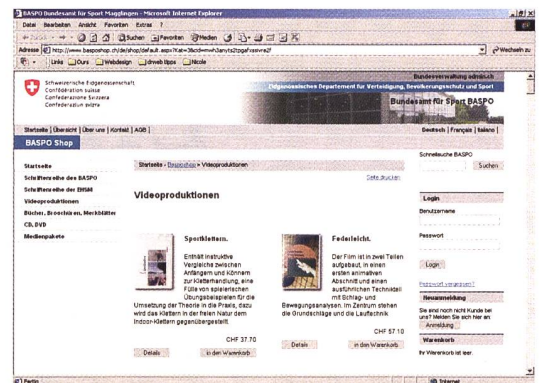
BASPO Bundesamt für Sport Magglingen - Microsoft Internet Explorer

Datei Bearbeiten Ansicht Favoriten Extras ?

Zurück Suchen Favoriten Medien

Adresse http://www.basposhop.ch/de/shop/default.aspx?Kat=3&cid=m4h3anvts2tpgafvssvrezf Wechseln zu

Links Ours Webdesign dnweb tipps Nicole

Schweizerische Eidgenossenschaft
Confédération suisse
Confederazione Svizzera
Confederaziun svizra

Bundesverwaltung admin.ch
Eidgenössisches Departement für Verteidigung, Bevölkerungsschutz und Sport
Bundesamt für Sport BASPO

Startseite | Übersicht | Über uns | Kontakt | AGB |
Deutsch | Français | Italiano |

BASPO Shop

Startseite
Schriftenreihe des BASPO
Schriftenreihe der EHSM
Videoproduktionen
Bücher, Broschüren, Merkblätter
CD, DVD
Medienpakete

Startseite » Basposhop » Videoproduktionen

Seite drucken

Videoproduktionen

Sportklettern.
Enthält instruktive Vergleiche zwischen Anfängern und Könnern zur Kletterhandlung, eine Fülle von spielerischen Übungsbeispielen für die Umsetzung der Theorie in die Praxis, dazu wird das Klettern in der freien Natur dem Indoor-Klettern gegenübergestellt.
CHF 37.70
Details
In den Warenkorb

Federleicht.
Der Film ist in zwei Teilen aufgebaut, in einen ersten animativen Abschnitt und einen ausführlichen Technikteil mit Schlag- und Bewegungsanalysen. Im Zentrum stehen die Grundschläge und die Lauftechnik
CHF 57.10
Details
In den Warenkorb

Schnellsuche BASPO
Suchen

Login
Benutzername
Passwort
Login
Passwort vergessen?

Neuanmeldung
Sie sind noch nicht Kunde bei uns? Melden Sie sich hier an
Anmeldung

Warenkorb
Ihr Warenkorb ist leer.

Fertig
Internet